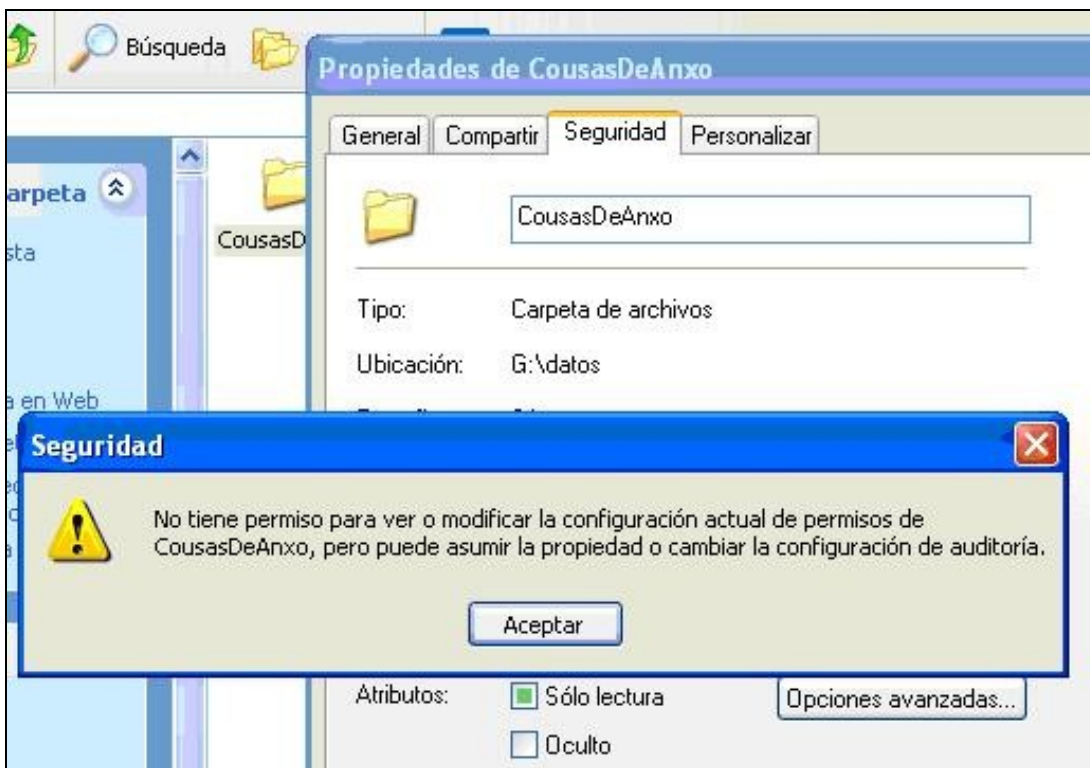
Búsqueda

arpeta

sta

a en Web

CousasD

Propiedades de CousasDeAnxo

General | Compartir | Seguridad | Personalizar

CousasDeAnxo

Tipo: Carpeta de archivos

Ubicación: G:\datos

Seguridad

No tiene permiso para ver o modificar la configuración actual de permisos de CousasDeAnxo, pero puede asumir la propiedad o cambiar la configuración de auditoría.

Aceptar

Atributos: Sólo lectura

Oculto

Opciones avanzadas...